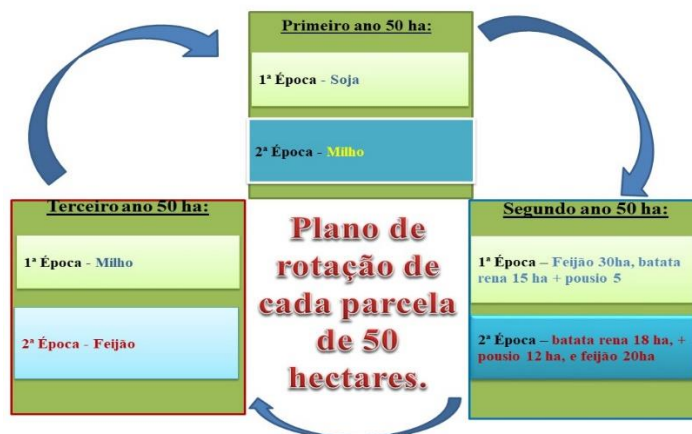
Primeiro ano 50 ha:

1ª Época - Soja

2ª Época - Milho

Segundo ano 50 ha:

1ª Época – Feijão 30ha, batata rena 15 ha + pousio 5

2ª Época – batata rena 18 ha, + pousio 12 ha, e feijão 20ha

Terceiro ano 50 ha:

1ª Época - Milho

2ª Época - Feijão

Plano de rotação de cada parcela de 50 hectares.